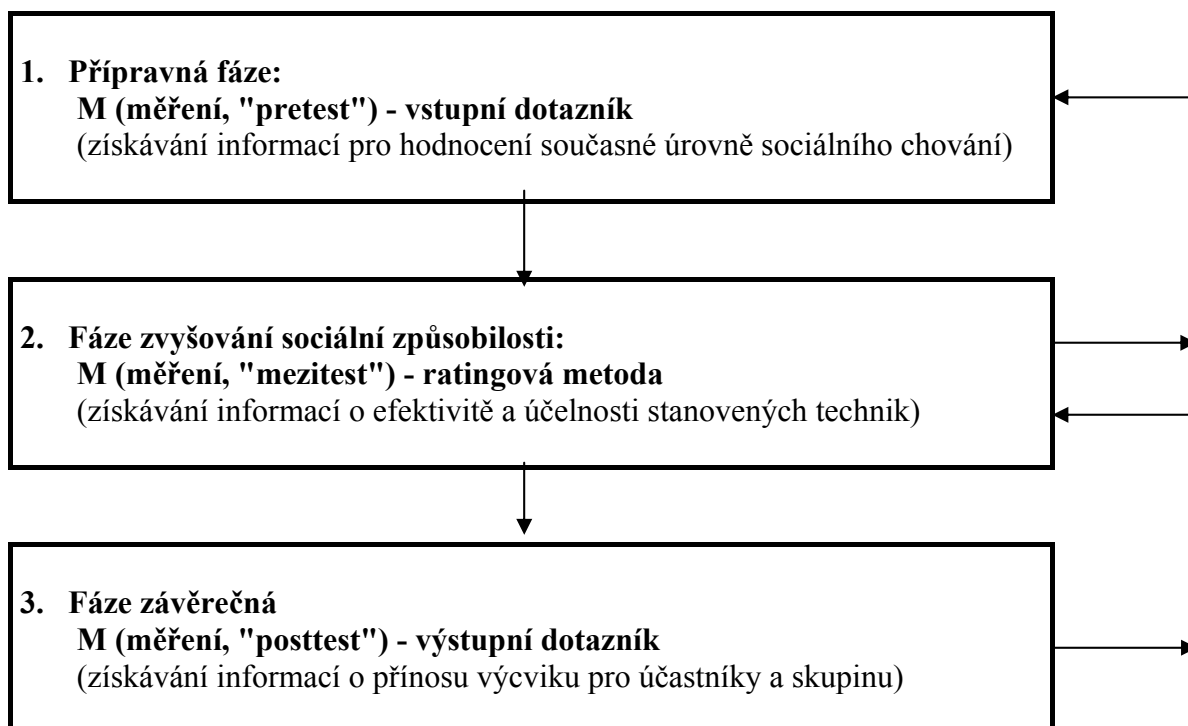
1. **Přípravná fáze:**
**M (měření, "pretest") - vstupní dotazník**
(získávání informací pro hodnocení současné úrovně sociálního chování)

2. **Fáze zvyšování sociální způsobilosti:**
**M (měření, "mezitest") - ratingová metoda**
(získávání informací o efektivitě a účelnosti stanovených technik)

3. **Fáze závěrečná**
**M (měření, "posttest") - výstupní dotazník**
(získávání informací o přínosu výcviku pro účastníky a skupinu)